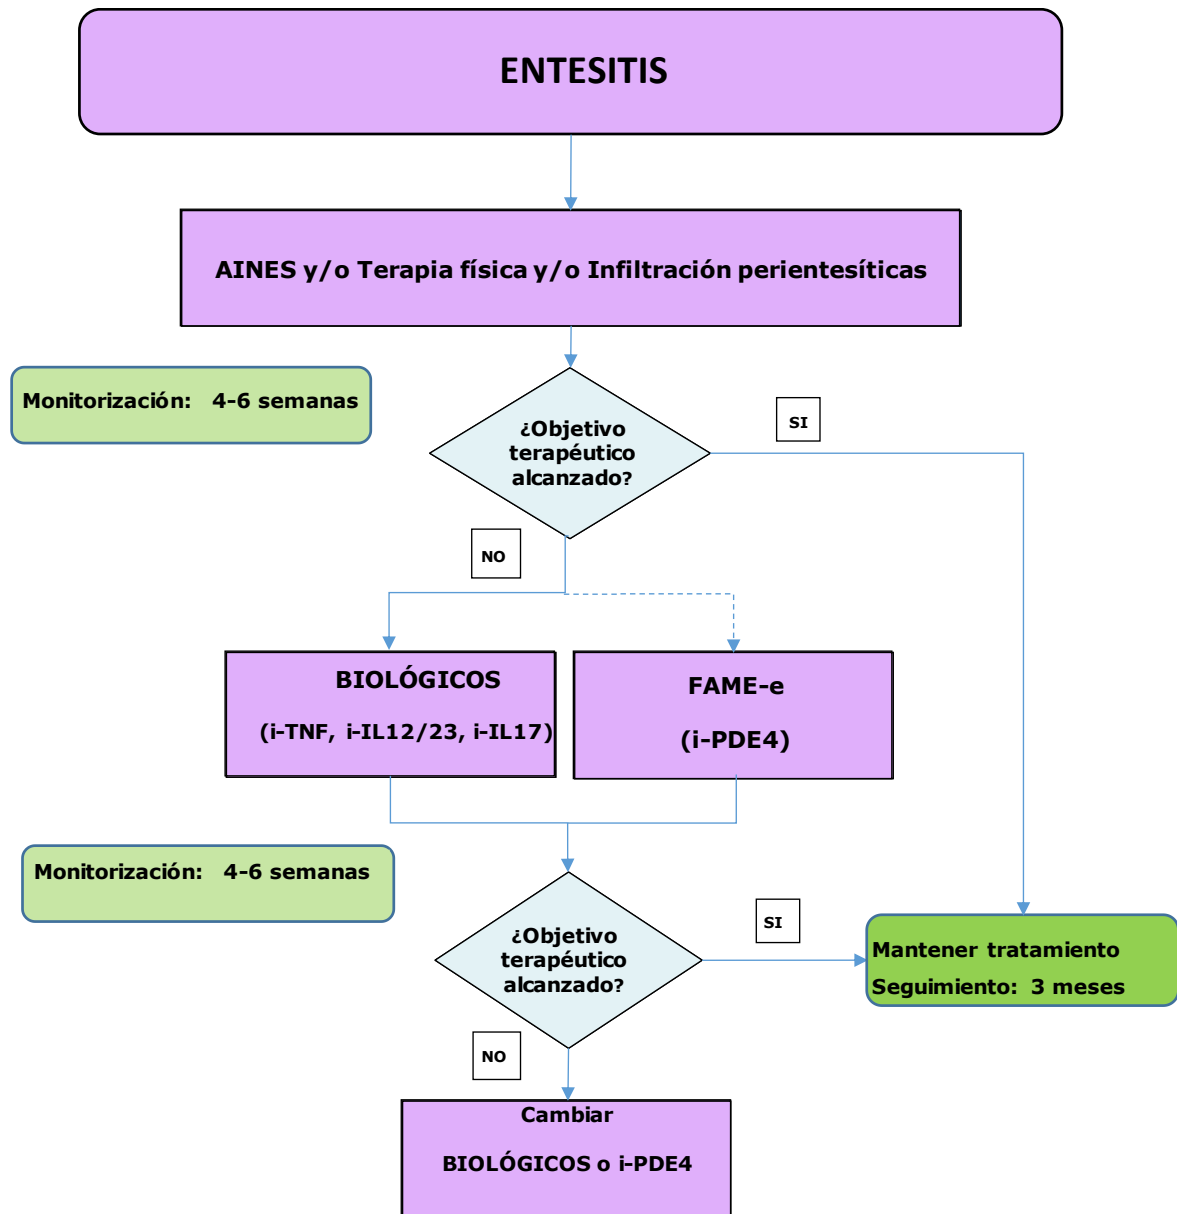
ENTESITIS

AINES y/o Terapia física y/o Infiltración perientesíticas

Monitorización: 4-6 semanas

¿Objetivo terapéutico alcanzado?

SI

NO

BIOLÓGICOS

(i-TNF, i-IL12/23, i-IL17)

FAME-e

(i-PDE4)

Monitorización: 4-6 semanas

¿Objetivo terapéutico alcanzado?

SI

Mantener tratamiento

Seguimiento: 3 meses

NO

Cambiar

BIOLÓGICOS o i-PDE4